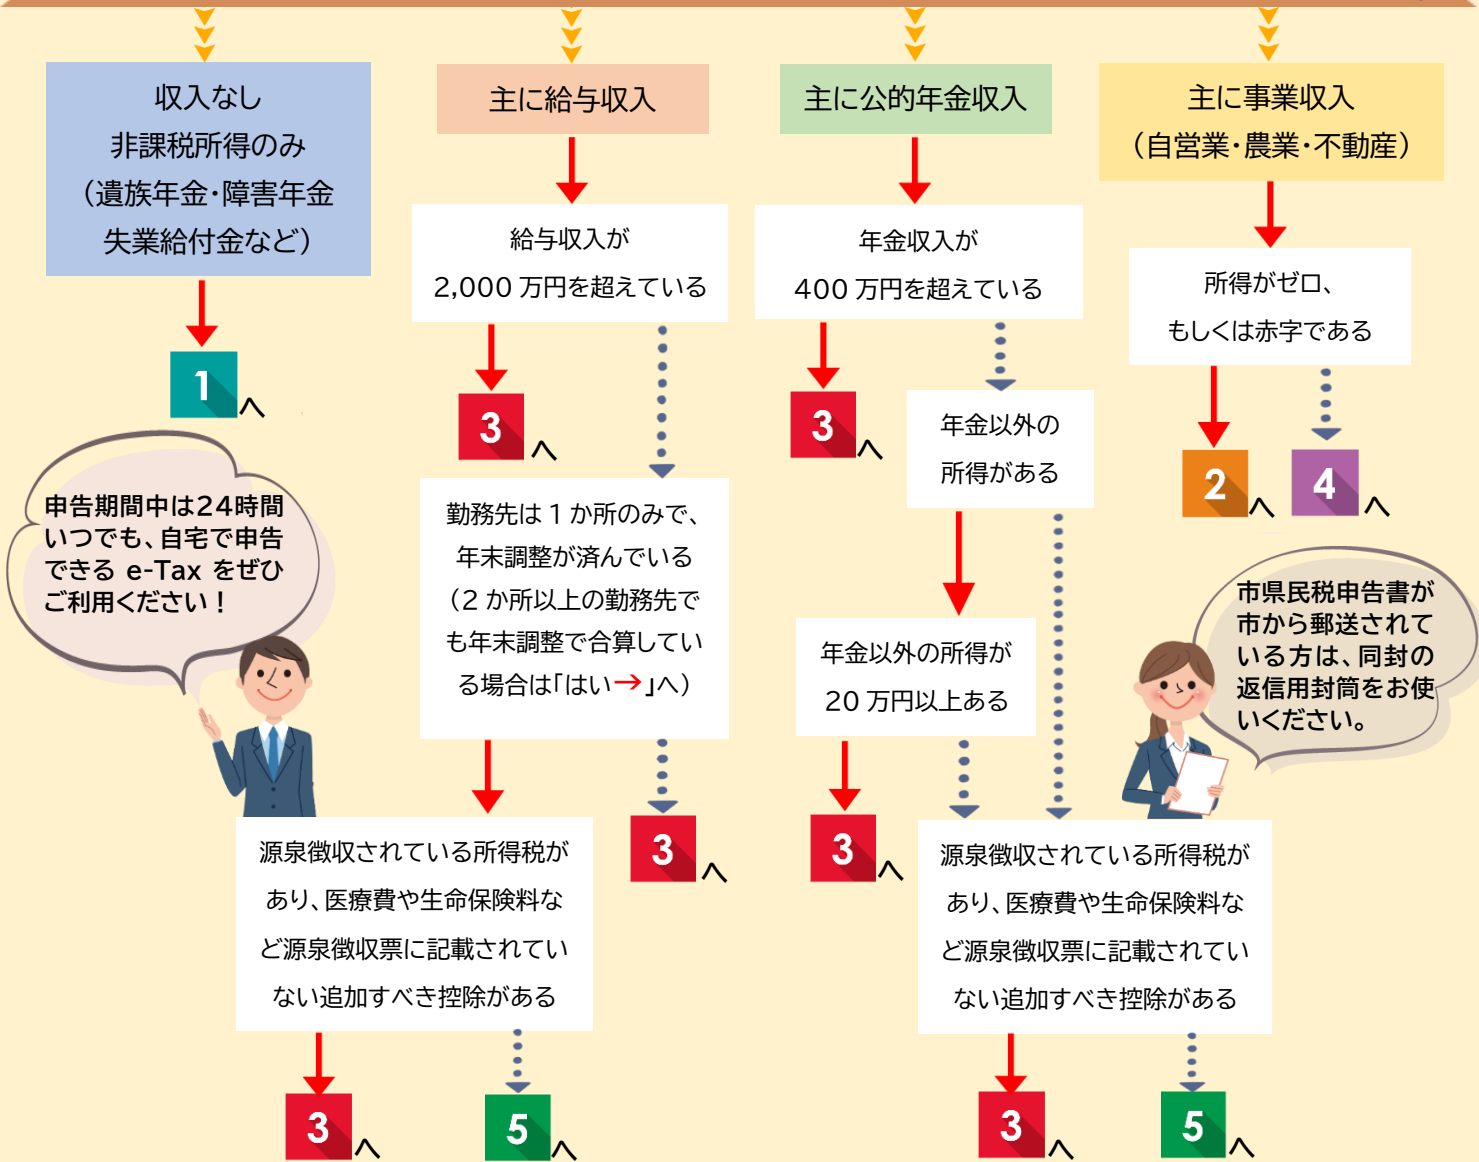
収入なし
非課税所得のみ
（遺族年金・障害年金
失業給付金など）

1 へ

主に給与収入

給与収入が
2,000 万円を超えている

3 へ

勤務先は１か所のみで、年末調整が済んでいる（２か所以上の勤務先でも年末調整で合算している場合は「はい→」へ）

3 へ

源泉徴収されている所得税があり、医療費や生命保険料など源泉徴収票に記載されていない追加すべき控除がある

3 へ

5 へ

主に公的年金収入

年金収入が
400 万円を超えている

3 へ

年金以外の
所得がある

年金以外の所得が
20 万円以上ある

3 へ

源泉徴収されている所得税があり、医療費や生命保険料など源泉徴収票に記載されていない追加すべき控除がある

3 へ

5 へ

主に事業収入
（自営業・農業・不動産）

所得がゼロ、
もしくは赤字である

2 へ

4 へ

申告期間中は24時間いつでも、自宅で申告できる e-Tax をぜひご利用ください！

市県民税申告書が市から郵送されている方は、同封の返信用封筒をお使いください。